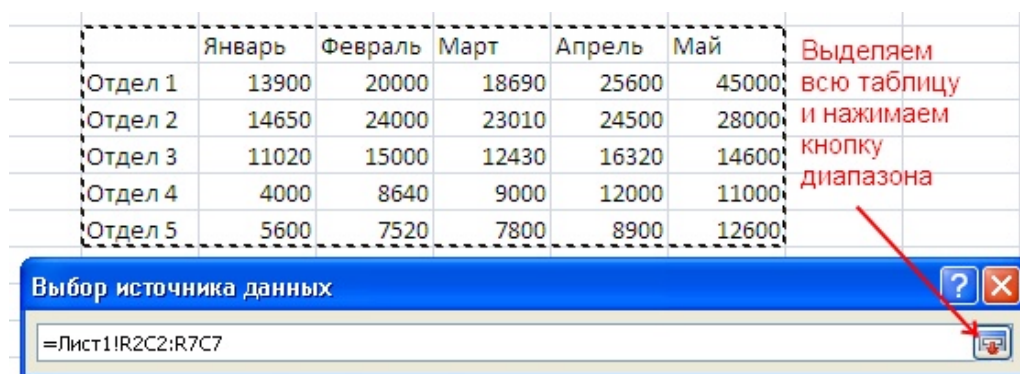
|  | Январь | Февраль | Март | Апрель | Май |
|---|---|---|---|---|---|
| Отдел 1 | 13900 | 20000 | 18690 | 25600 | 45000 |
| Отдел 2 | 14650 | 24000 | 23010 | 24500 | 28000 |
| Отдел 3 | 11020 | 15000 | 12430 | 16320 | 14600 |
| Отдел 4 | 4000 | 8640 | 9000 | 12000 | 11000 |
| Отдел 5 | 5600 | 7520 | 7800 | 8900 | 12600 |

Выделяем всю таблицу и нажимаем кнопку диапазона

Выбор источника данных

?

=Лист1!R2C2:R7C7